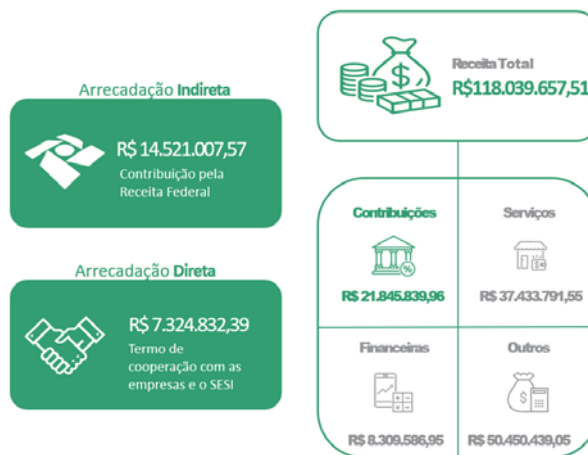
Arrecadação Indireta

R$ 14.521.007,57
Contribuição pela Receita Federal

Arrecadação Direta

R$ 7.324.832,39
Termo de cooperação com as empresas e o SESI

Receita Total
R$118.039.657,51

Contribuições
R$ 21.845.839,96

Serviços
R$ 37.433.791,55

Financeiras
R$ 8.309.586,95

Outros
R$ 50.450.439,05